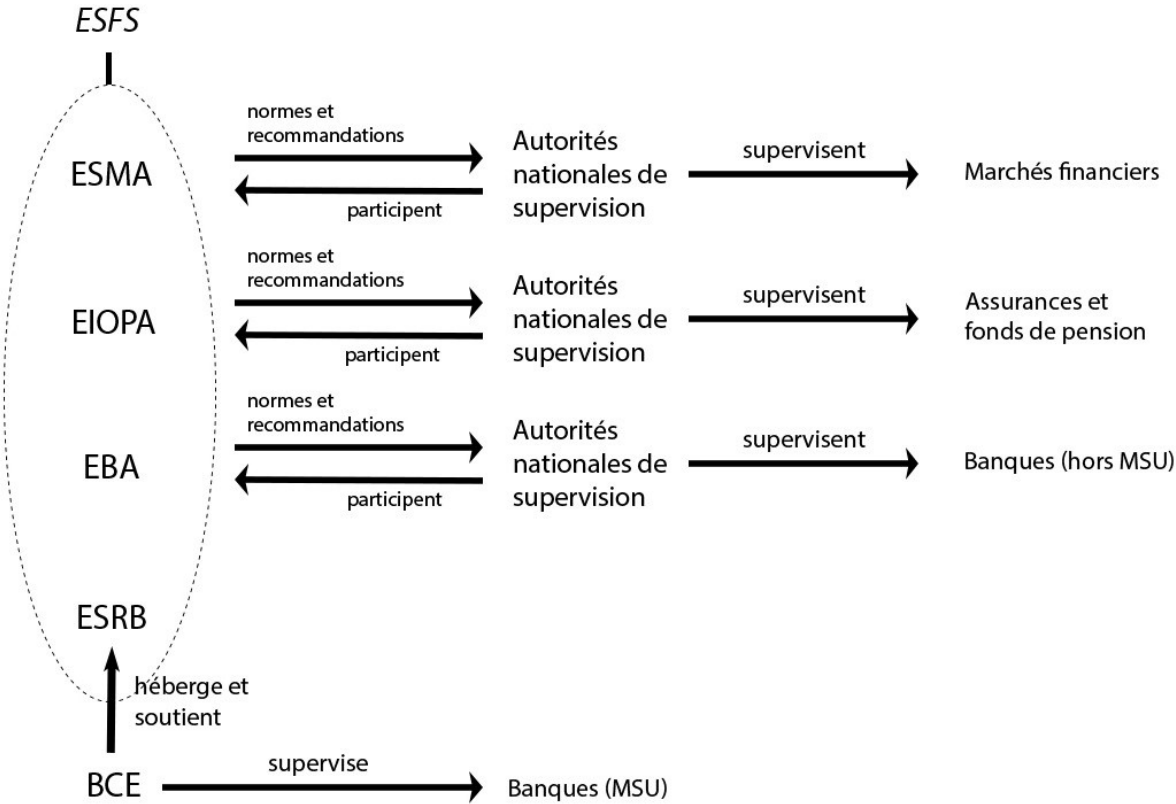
ESFS

ESMA
normes et recommandations
participent
Autorités nationales de supervision
supervisent
Marchés financiers

EIOPA
normes et recommandations
participent
Autorités nationales de supervision
supervisent
Assurances et fonds de pension

EBA
normes et recommandations
participent
Autorités nationales de supervision
supervisent
Banques (hors MSU)

ESRB
héberge et soutient

BCE
supervise
Banques (MSU)